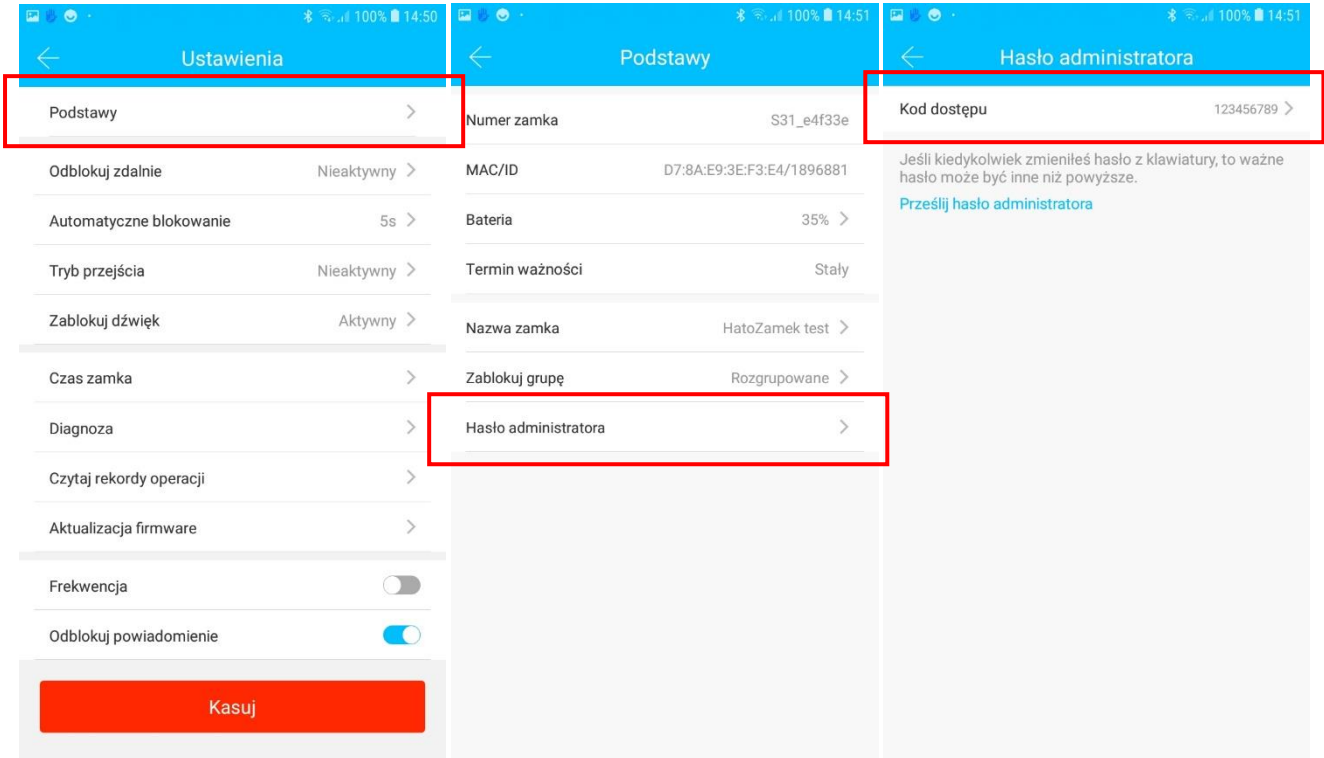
100% 14:50

Ustawienia

Podstawy

Odblokuj zdalnie Nieaktywny

Automatyczne blokowanie 5s

Tryb przejścia Nieaktywny

Zablokuj dźwięk Aktywny

Czas zamka

Diagnoza

Czytaj rekordy operacji

Aktualizacja firmware

Frekwencja

Odblokuj powiadomienie

Kasuj

100% 14:51

Podstawy

Numer zamka S31_e4f33e

MAC/ID D7:8A:E9:3E:F3:E4/1896881

Bateria 35%

Termin ważności Stały

Nazwa zamka HatoZamek test

Zablokuj grupę Rozgrupowane

Hasło administratora

100% 14:51

Hasło administratora

Kod dostępu 123456789

Jeśli kiedykolwiek zmieniłeś hasło z klawiatury, to ważne hasło może być inne niż powyższe.

Prześlij hasło administratora